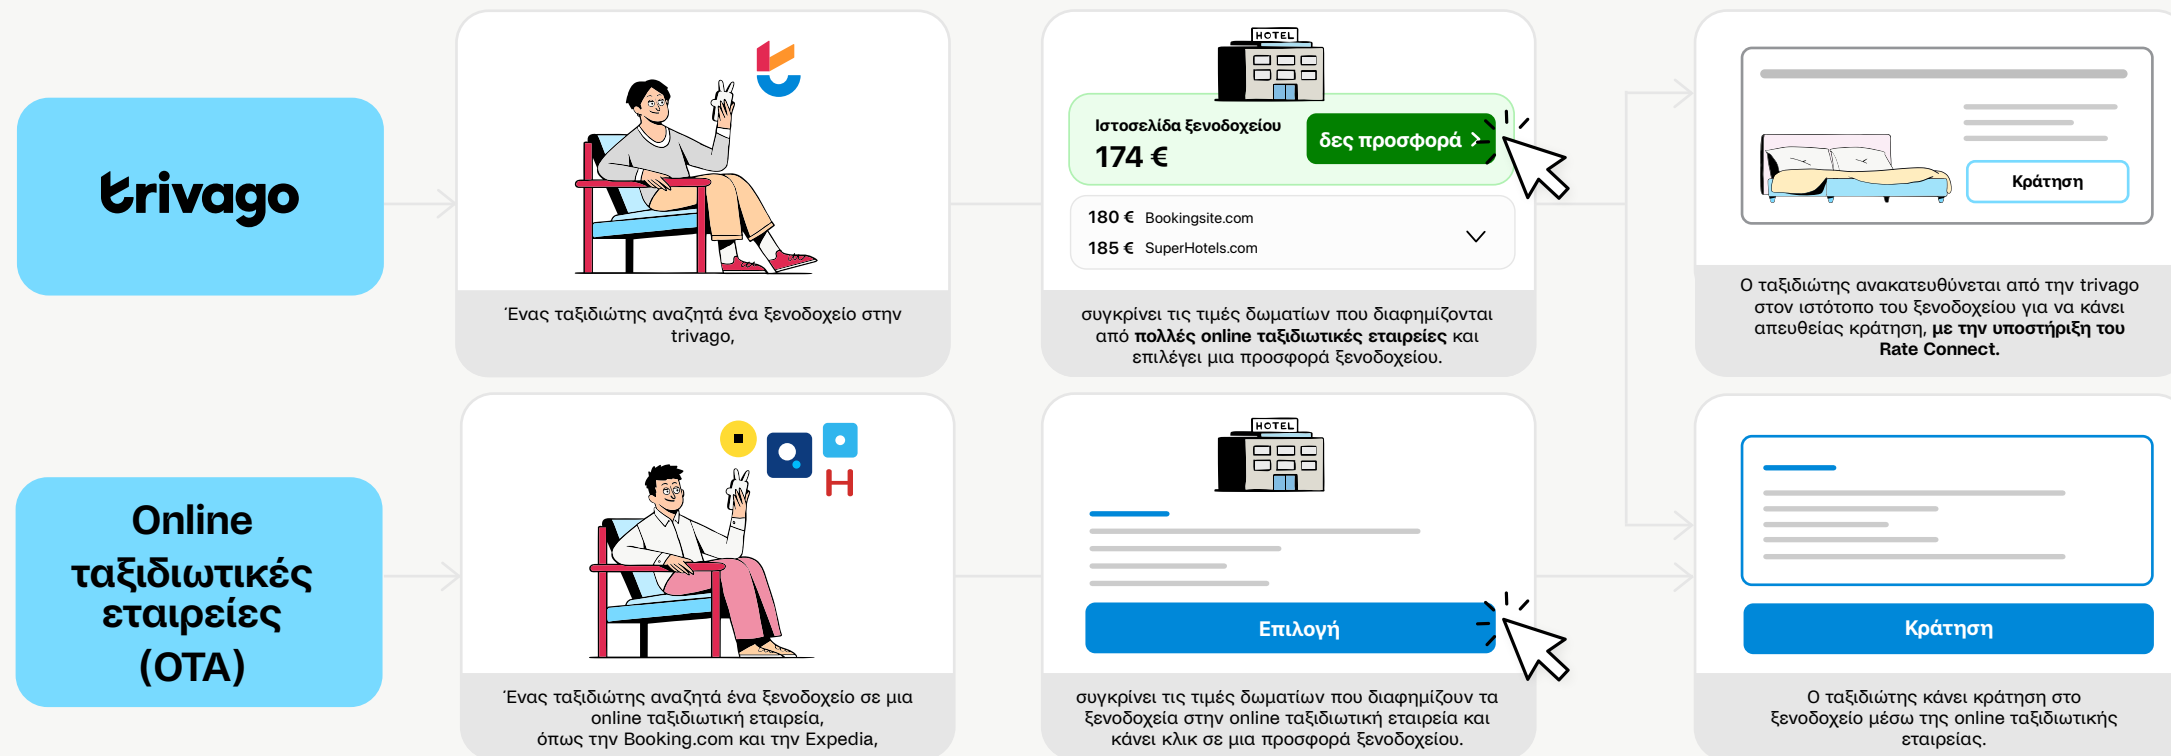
trivago

HOTEL

Ιστοσελίδα ξενοδοχείου
174 €
δες προσφορά >

180 € Bookingsite.com
185 € SuperHotels.com

Κράτηση

Ένας ταξιδιώτης αναζητά ένα ξενοδοχείο στην trivago,

συγκρίνει τις τιμές δωματίων που διαφημίζονται από **πολλές online ταξιδιωτικές εταιρείες** και επιλέγει μια προσφορά ξενοδοχείου.

Ο ταξιδιώτης ανακατευθύνεται από την trivago στον ιστότοπο του ξενοδοχείου για να κάνει απευθείας κράτηση, **με την υποστήριξη του Rate Connect.**

Online ταξιδιωτικές εταιρείες (OTA)

H

HOTEL

Επιλογή

Κράτηση

Ένας ταξιδιώτης αναζητά ένα ξενοδοχείο σε μια online ταξιδιωτική εταιρεία, όπως την Booking.com και την Expedia,

συγκρίνει τις τιμές δωματίων που διαφημίζουν τα ξενοδοχεία στην online ταξιδιωτική εταιρεία και κάνει κλικ σε μια προσφορά ξενοδοχείου.

Ο ταξιδιώτης κάνει κράτηση στο ξενοδοχείο μέσω της online ταξιδιωτικής εταιρείας.